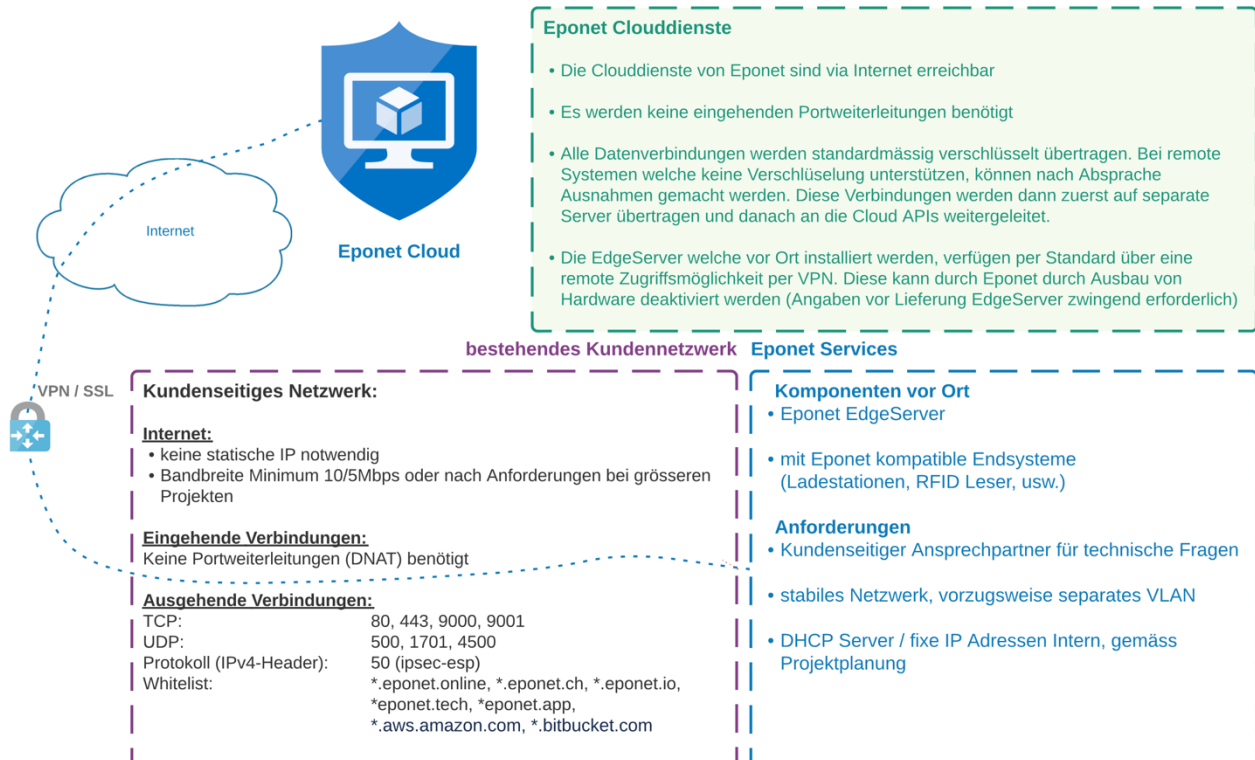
Eponet Clouddienste

• Die Clouddienste von Eponet sind via Internet erreichbar

• Es werden keine eingehenden Portweiterleitungen benötigt

• Alle Datenverbindungen werden standardmässig verschlüsselt übertragen. Bei remote Systemen welche keine Verschlüselung unterstützen, können nach Absprache Ausnahmen gemacht werden. Diese Verbindungen werden dann zuerst auf separate Server übertragen und danach an die Cloud APIs weitergeleitet.

• Die EdgeServer welche vor Ort installiert werden, verfügen per Standard über eine remote Zugriffsmöglichkeit per VPN. Diese kann durch Eponet durch Ausbau von Hardware deaktiviert werden (Angaben vor Lieferung EdgeServer zwingend erforderlich)

Internet

Eponet Cloud

VPN / SSL

bestehendes Kundennetzwerk

Kundenseitiges Netzwerk:

Internet:
• keine statische IP notwendig
• Bandbreite Minimum 10/5Mbps oder nach Anforderungen bei grösseren Projekten

Eingehende Verbindungen:
Keine Portweiterleitungen (DNAT) benötigt

Ausgehende Verbindungen:
TCP: 80, 443, 9000, 9001
UDP: 500, 1701, 4500
Protokoll (IPv4-Header): 50 (ipsec-esp)
Whitelist: *.eponet.online, *.eponet.ch, *.eponet.io, *eponet.tech, *eponet.app, *.aws.amazon.com, *.bitbucket.com

Eponet Services

Komponenten vor Ort
• Eponet EdgeServer

• mit Eponet kompatible Endsysteme (Ladestationen, RFID Leser, usw.)

Anforderungen
• Kundenseitiger Ansprechpartner für technische Fragen

• stabiles Netzwerk, vorzugsweise separates VLAN

• DHCP Server / fixe IP Adressen Intern, gemäss Projektplanung